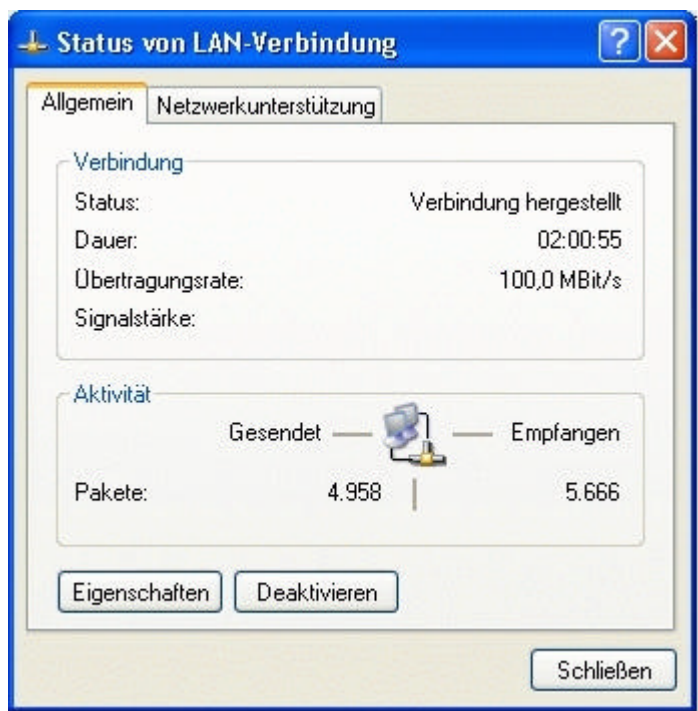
Status von LAN-Verbindung

?

Allgemein | Netzwerkunterstützung

Verbindung

Status: Verbindung hergestellt

Dauer: 02:00:55

Übertragungsrate: 100,0 MBit/s

Signalstärke:

Aktivität

Gesendet — Empfangen

Pakete: 4.958 | 5.666

Eigenschaften | Deaktivieren

Schließen